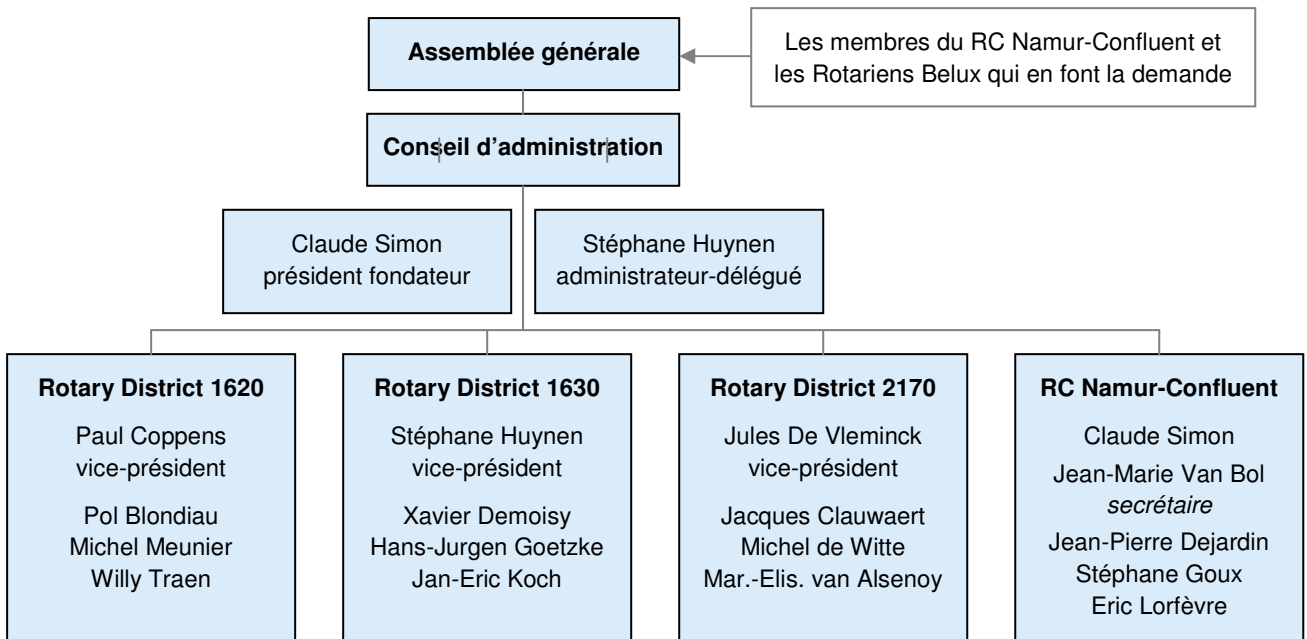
**Assemblée générale**

Les membres du RC Namur-Confluent et les Rotariens Belux qui en font la demande

**Conseil d'administration**

Claude Simon
président fondateur

Stéphane Huynen
administrateur-délégué

**Rotary District 1620**
Paul Coppens
vice-président
Pol Blondiau
Michel Meunier
Willy Traen

**Rotary District 1630**
Stéphane Huynen
vice-président
Xavier Demoisy
Hans-Jurgen Goetzke
Jan-Eric Koch

**Rotary District 2170**
Jules De Vleminck
vice-président
Jacques Clauwaert
Michel de Witte
Mar.-Elis. van Alsenoy

**RC Namur-Confluent**
Claude Simon
Jean-Marie Van Bol
*secrétaire*
Jean-Pierre Dejardin
Stéphane Goux
Eric Lorfèvre